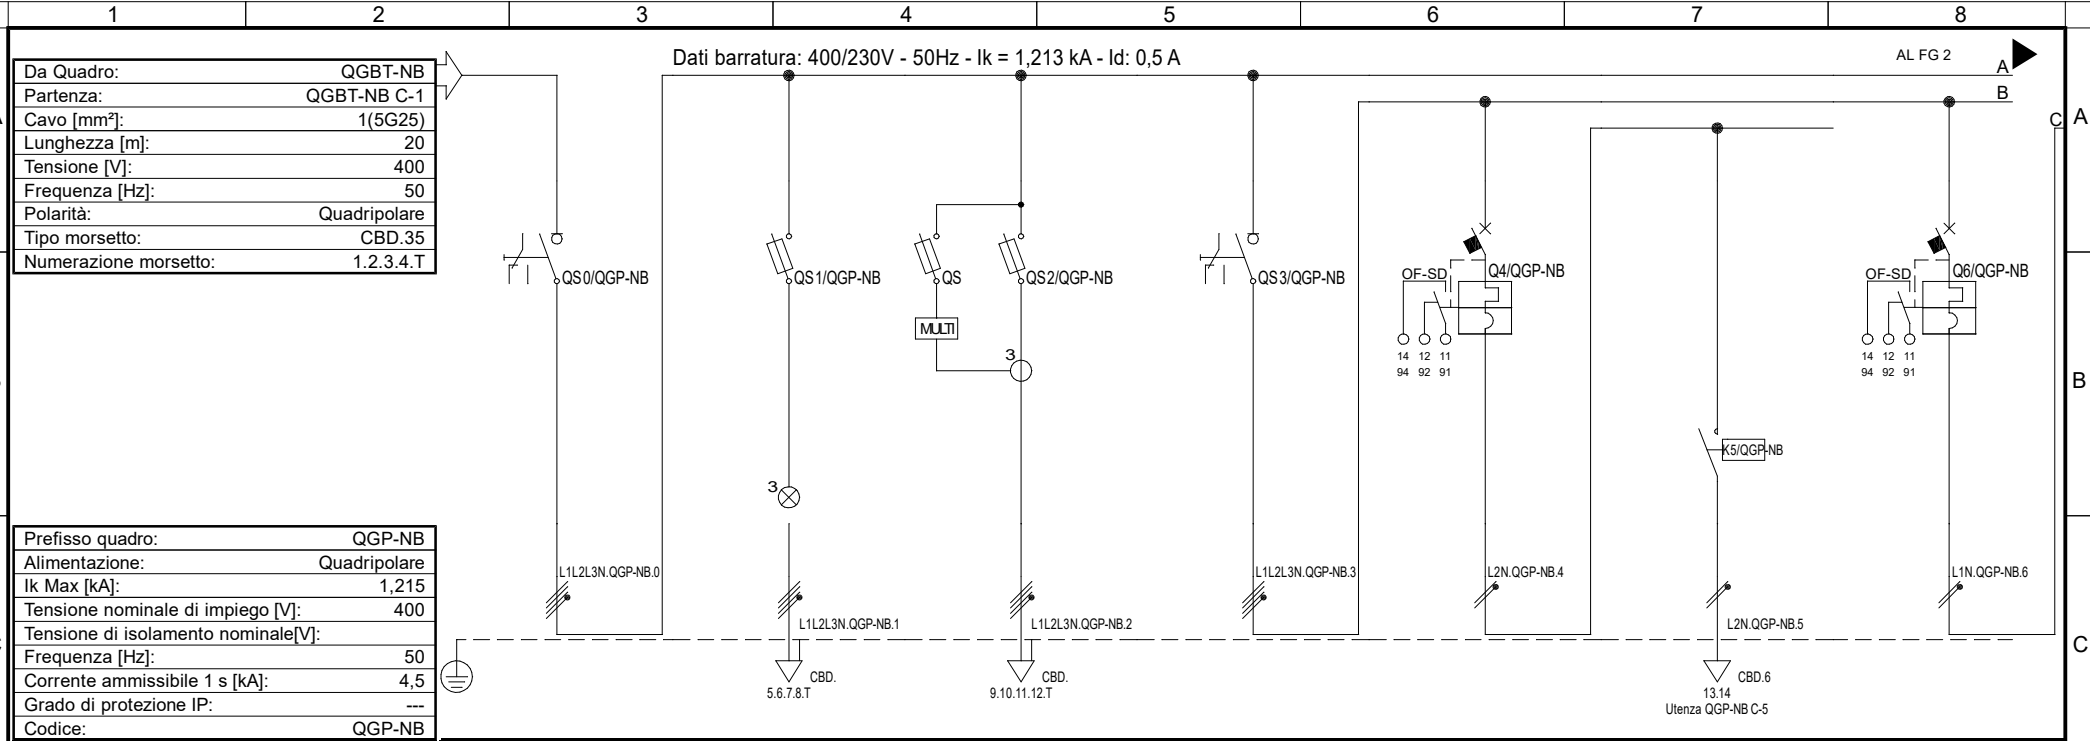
| 1 | 2 | 3 | 4 | 5 | 6 | 7 | 8 |
|---|---|---|---|---|---|---|---|

| Da Quadro: | QGBT-NB |
|---|---|
| Partenza: | QGBT-NB C-1 |
| Cavo [mm²]: | 1(5G25) |
| Lunghezza [m]: | 20 |
| Tensione [V]: | 400 |
| Frequenza [Hz]: | 50 |
| Polarità: | Quadripolare |
| Tipo morsetto: | CBD.35 |
| Numerazione morsetto: | 1.2.3.4.T |

Dati barratura: 400/230V - 50Hz - Ik = 1,213 kA - Id: 0,5 A

AL FG 2

A
B
C

A

QS0/QGP-NB
QS1/QGP-NB
QS
QS2/QGP-NB
QS3/QGP-NB
OF-SD
Q4/QGP-NB
OF-SD
Q6/QGP-NB

MULTI

3

14 12 11
94 92 91

14 12 11
94 92 91

B

K5/QGP-NB

3

| Prefisso quadro: | QGP-NB |
|---|---|
| Alimentazione: | Quadripolare |
| Ik Max [kA]: | 1,215 |
| Tensione nominale di impiego [V]: | 400 |
| Tensione di isolamento nominale[V]: | |
| Frequenza [Hz]: | 50 |
| Corrente ammissibile 1 s [kA]: | 4,5 |
| Grado di protezione IP: | --- |
| Codice: | QGP-NB |

L1L2L3N.QGP-NB.0
L1L2L3N.QGP-NB.1
L1L2L3N.QGP-NB.2
L1L2L3N.QGP-NB.3
L2N.QGP-NB.4
L2N.QGP-NB.5
L1N.QGP-NB.6

C

CBD.
5.6.7.8.T
CBD.
9.10.11.12.T
CBD.6
13.14
Utenza QGP-NB C-5